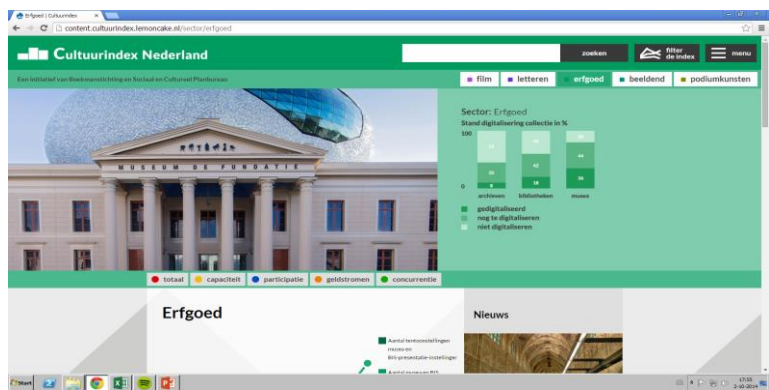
Erfgoed | Cultuurindex ×

content.cultuurindex.lemoncake.nl/sector/erfgoed

Cultuurindex Nederland

zoeken

filter de index

menu

Een initiatief van Boekmanstichting en Sociaal en Cultureel Planbureau

film letteren erfgoed beeldend podiumkunsten

MUSEUM DE FUNDATIE

Sector: Erfgoed

Stand digitalisering collectie in %

100

0

| archieven | bibliotheken | musea |
|---|---|---|
| 8 | 18 | 36 |
| 30 | 42 | 44 |
| 71 | 40 | 20 |

gedigitaliseerd
nog te digitaliseren
niet digitaliseren

totaal capaciteit participatie geldstromen concurrentie

Erfgoed

Aantal tentoonstellingen musea en BIS-presentatie-instellingen

Aantal musea en BIS

Nieuws

Start

17:33
2-10-2014